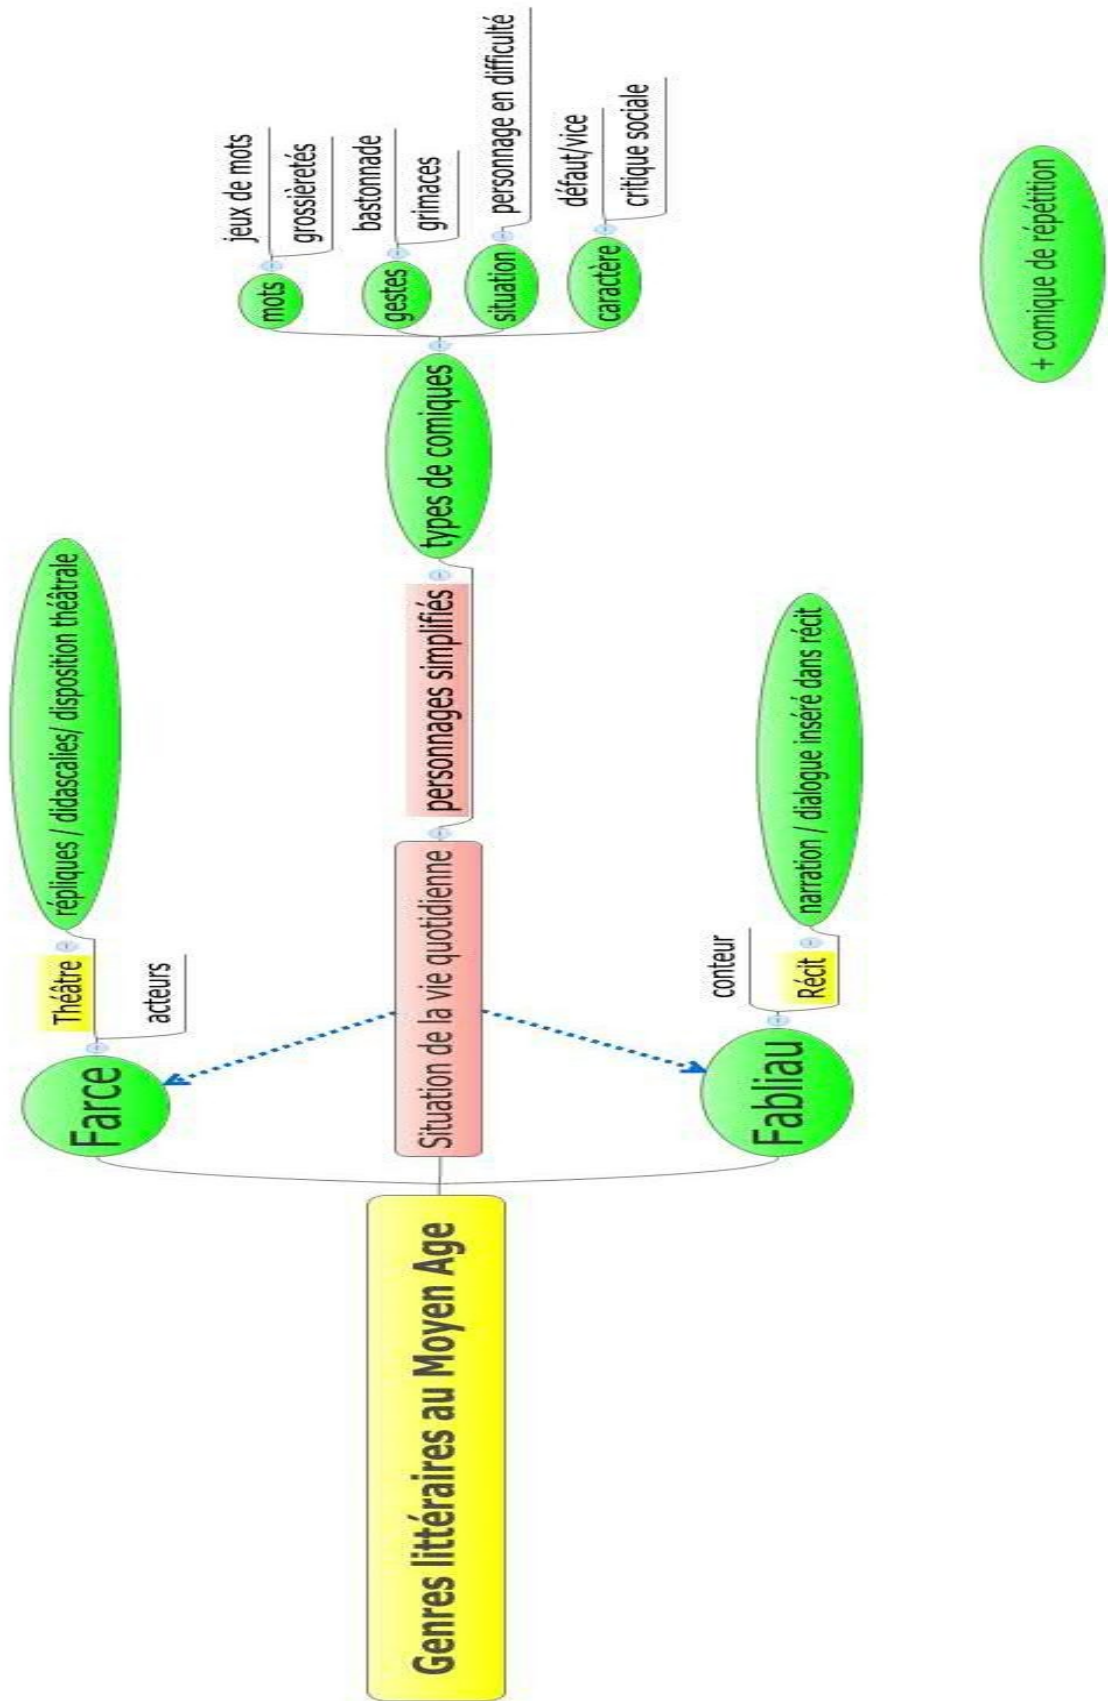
Genres littéraires au Moyen Age

Farce

Théâtre

répliques / didascalies/ disposition théâtrale

acteurs

Situation de la vie quotidienne

personnages simplifiés

types de comiques

mots

jeux de mots

grossièretés

gestes

bastonnade

grimaces

situation

personnage en difficulté

caractère

défaut/vice

critique sociale

+ comique de répétition

Fabliau

Récit

narration / dialogue inséré dans récit

conteur